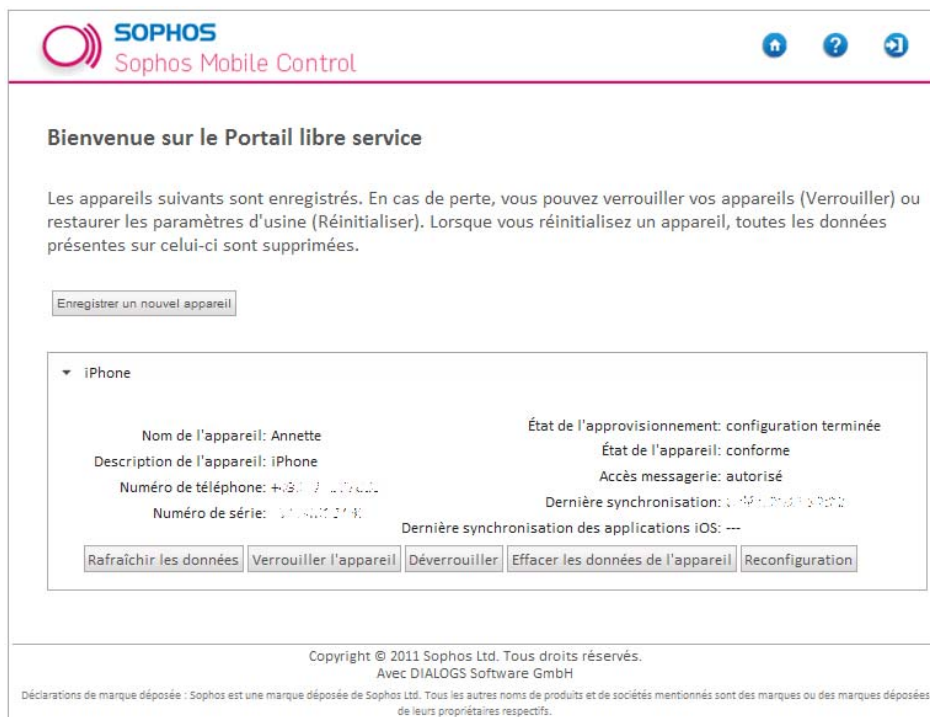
SOPHOS
Sophos Mobile Control

Bienvenue sur le Portail libre service

Les appareils suivants sont enregistrés. En cas de perte, vous pouvez verrouiller vos appareils (Verrouiller) ou restaurer les paramètres d'usine (Réinitialiser). Lorsque vous réinitialisez un appareil, toutes les données présentes sur celui-ci sont supprimées.

Enregistrer un nouvel appareil

iPhone

Nom de l'appareil: Annette
Description de l'appareil: iPhone
Numéro de téléphone: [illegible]
Numéro de série: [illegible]

État de l'approvisionnement: configuration terminée
État de l'appareil: conforme
Accès messagerie: autorisé
Dernière synchronisation: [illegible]
Dernière synchronisation des applications iOS: ---

Rafraîchir les données | Verrouiller l'appareil | Déverrouiller | Effacer les données de l'appareil | Reconfiguration

Copyright © 2011 Sophos Ltd. Tous droits réservés.
Avec DIALOGS Software GmbH
Déclarations de marque déposée : Sophos est une marque déposée de Sophos Ltd. Tous les autres noms de produits et de sociétés mentionnés sont des marques ou des marques déposées de leurs propriétaires respectifs.